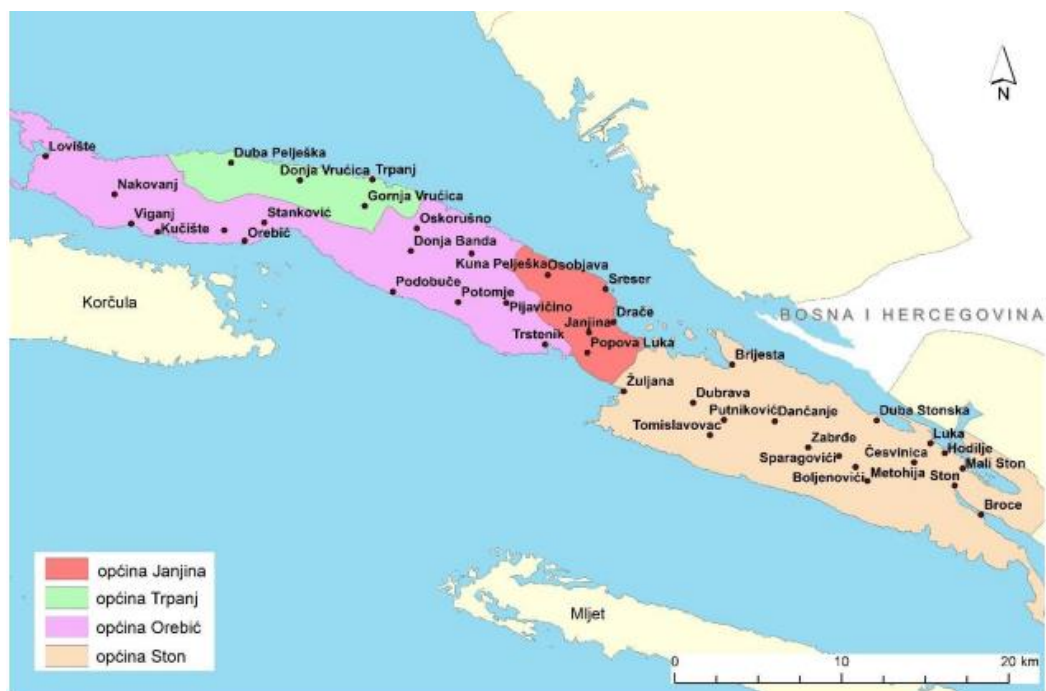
N

Lovište
Duba Pelješka
Donja Vrućica
Trpanj
Nakovanj
Gornja Vrućica
Viganj
Kućište
Stanković
Orebić
Oskorušno
Donja Banda
Kuna Pelješka
Osobjava
Sreser
Korčula
Podobuče
Potomje
Pijavičino
Drače
Janjina
BOSNA I HERCEGOVINA
Trstenik
Popova Luka
Brijesta
Žuljana
Dubrava
Putniković
Dančanje
Duba Stonska
Tomislavovac
Zabrđe
Luka
Česvinica
Hodilje
Sparagovići
Mali Ston
Boljenovići
Metohija
Ston
Broce
Mljet

općina Janjina
općina Trpanj
općina Orebić
općina Ston

0
10
20 km